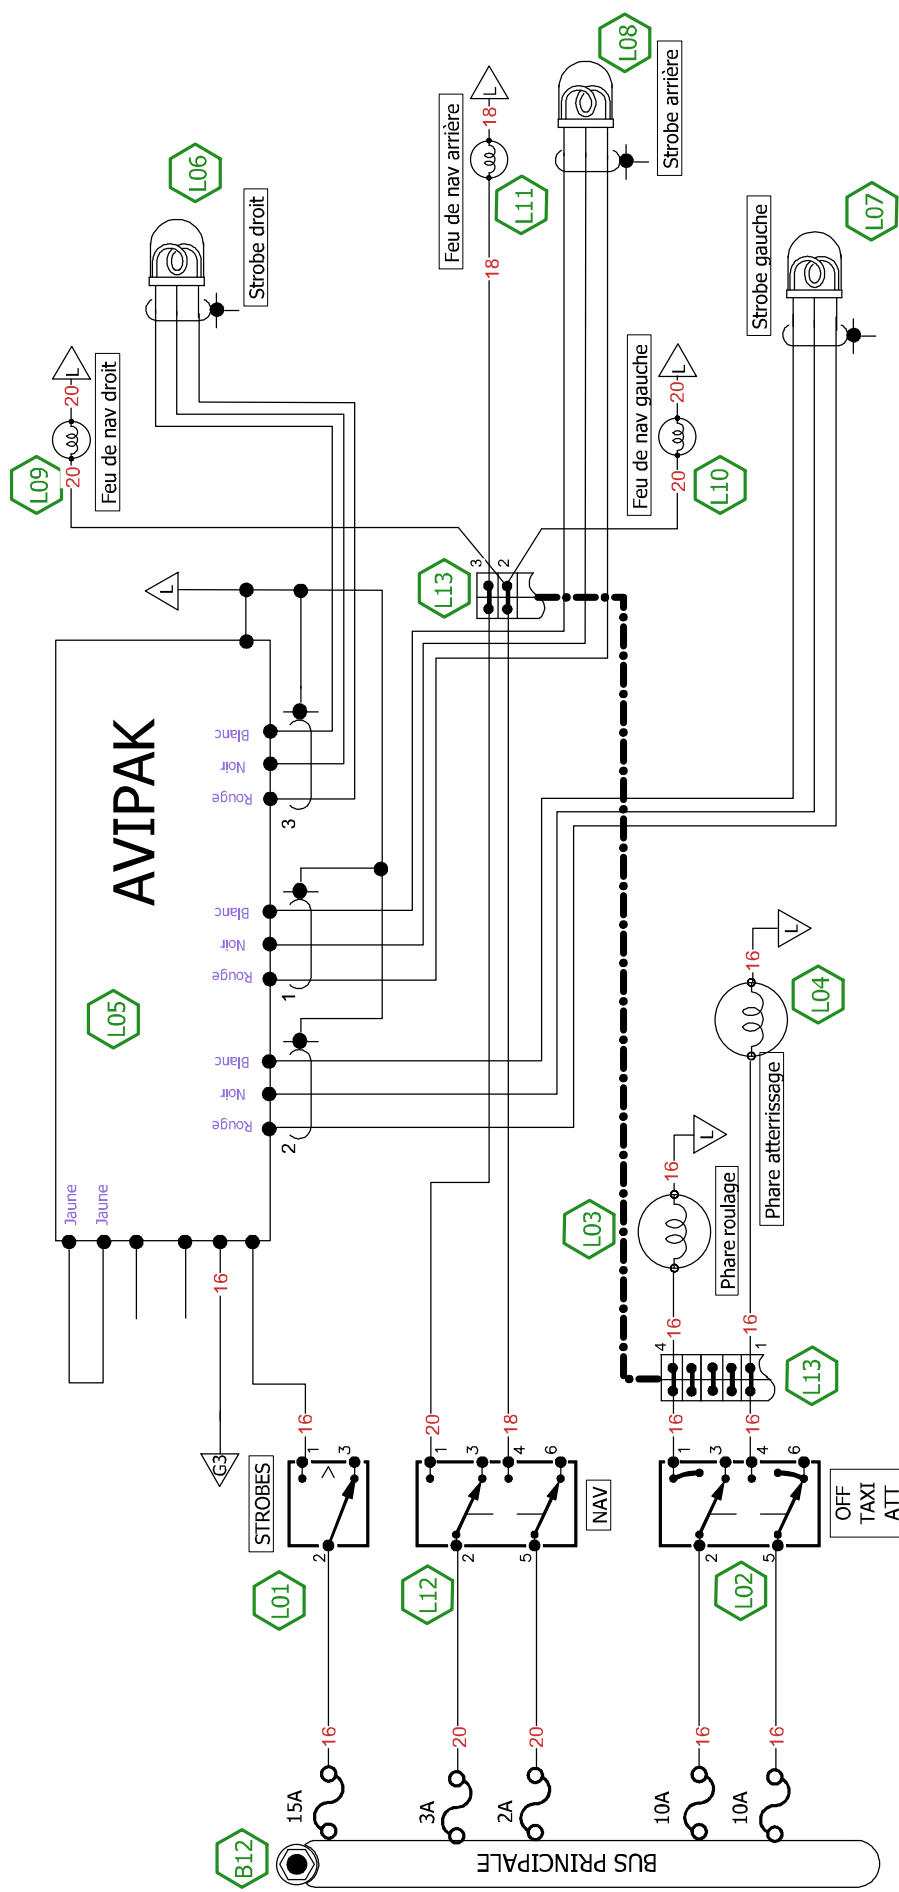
L08
Strobe arrière
Feu de nav arrière
18
L
L11
18
L06
Strobe droit
L07
Strobe gauche
Feu de nav droit
20
L
L09
20
Feu de nav gauche
20
L
L10
20
L
L13
3
2
AVIPAK
Blanc
Noir
Rouge
3
Blanc
Noir
Rouge
1
L05
Blanc
Noir
Rouge
2
Jaune
Jaune
16
G3
L
16
L04
Phare atterrissage
L
16
L03
Phare roulage
16
16
4
1
L13
16
1
3
STROBES
2
L01
16
15A
20
1
3
18
4
6
NAV
2
5
L12
20
3A
20
2A
16
1
3
4
6
OFF
TAXI
ATT
2
5
L02
16
10A
16
10A
B12
BUS PRINCIPALE